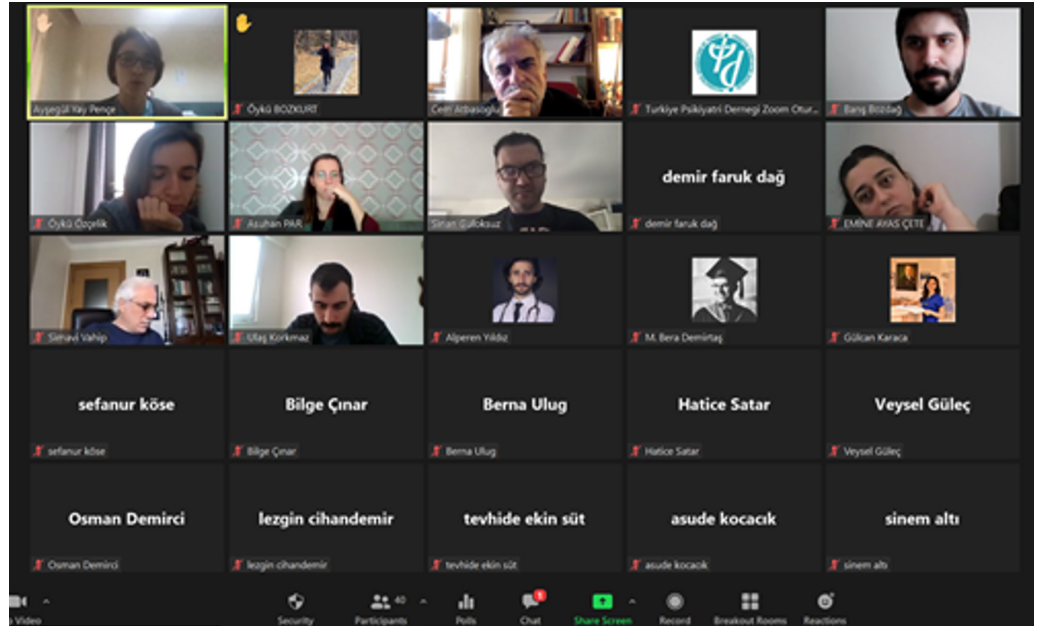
Ayşegül Yay Pençe

Öykü BOZKURT

Cem Atbaşoğlu

Turkiye Psikiyatri Dernegi Zoom Otur...

Barış Bozdağ

Öykü Özçelik

Asuhan PAR

Sinan Gülöksüz

demir faruk dağ

demir faruk dağ

EMİNE AYAS ÇETE

Simavi Vahip

Ulaş Korkmaz

Alperen Yildiz

M. Bera Demirtaş

Gülcan Karaca

sefanur köse

sefanur köse

Bilge Çınar

Bilge Çınar

Berna Ulug

Berna Ulug

Hatice Satar

Hatice Satar

Veysel Güleç

Veysel Güleç

Osman Demirci

Osman Demirci

lezgin cihandemir

lezgin cihandemir

tevhide ekin süt

tevhide ekin süt

asude kocacık

asude kocacık

sinem altı

sinem altı

Video

Security

40

Participants

Polls

1

Chat

Share Screen

Record

Breakout Rooms

Reactions